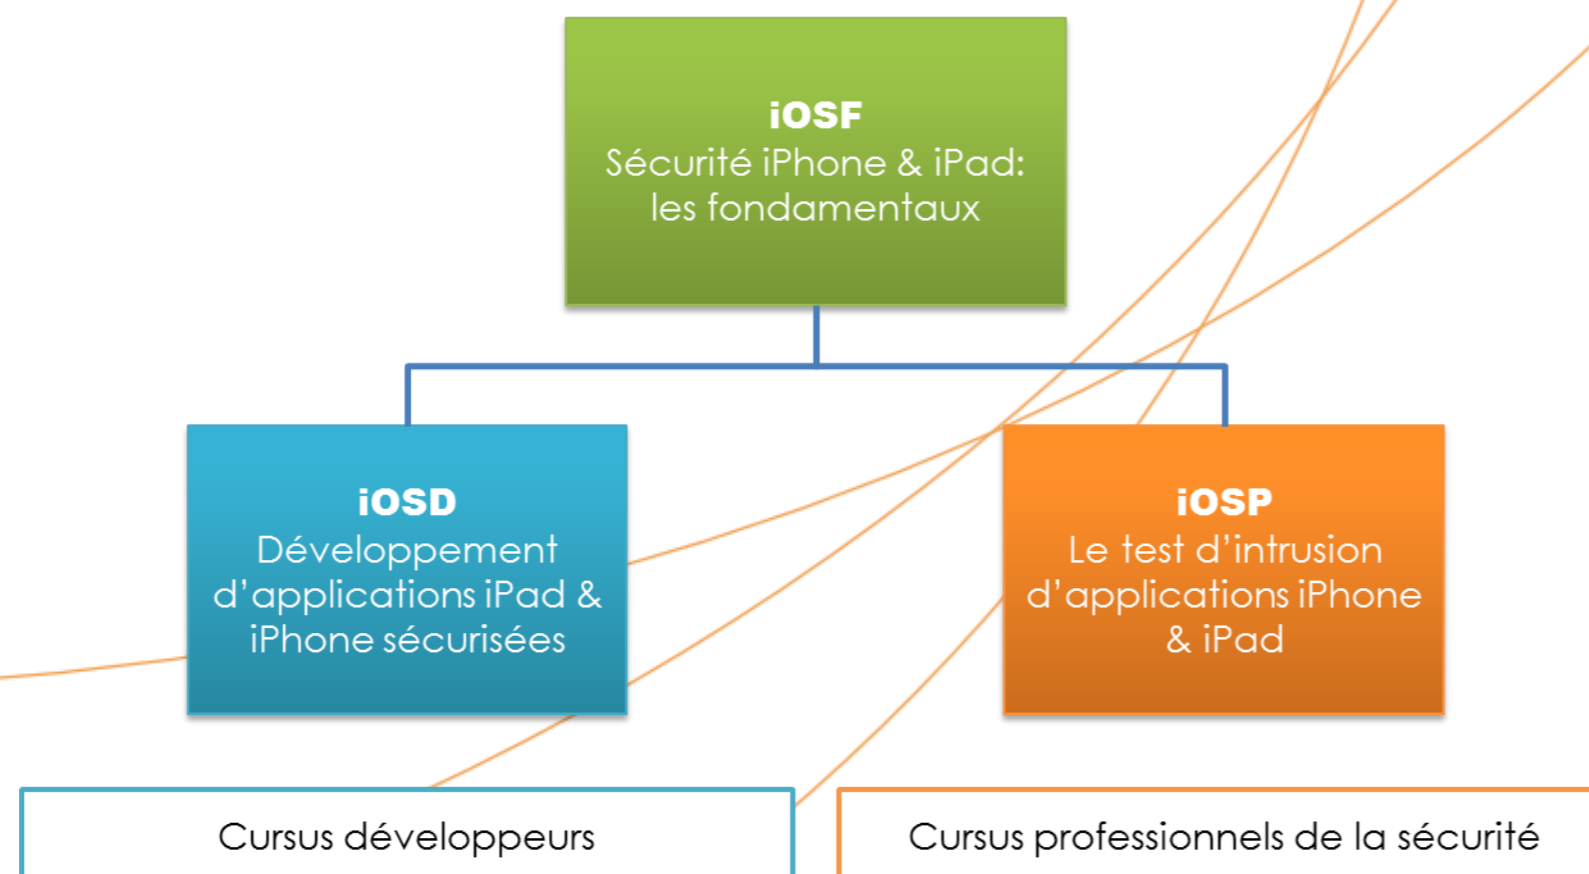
iOSF
Sécurité iPhone & iPad: les fondamentaux

iOSD
Développement d'applications iPad & iPhone sécurisées

iOSP
Le test d'intrusion d'applications iPhone & iPad

Cursus développeurs

Cursus professionnels de la sécurité